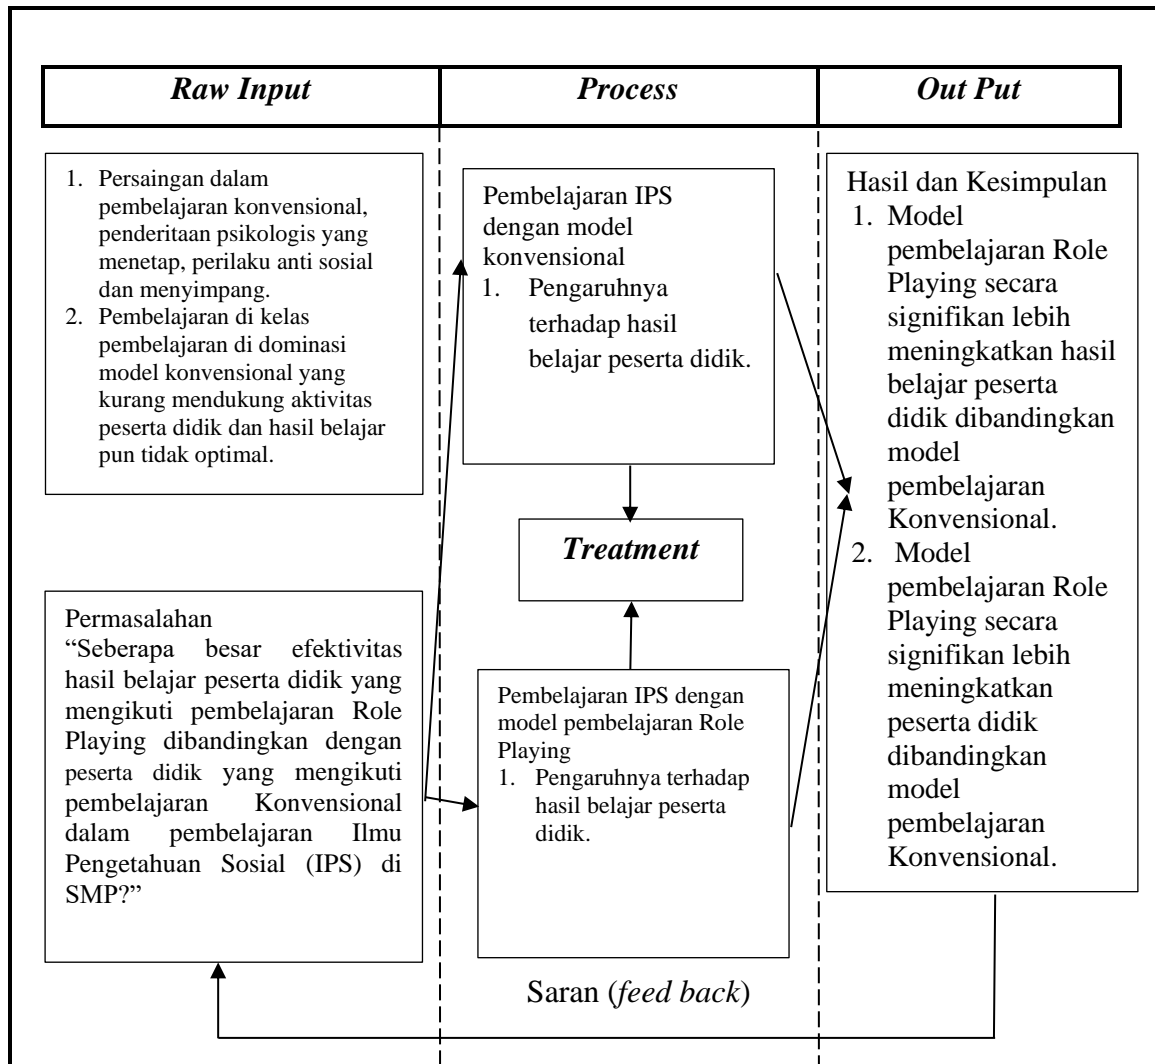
| Raw Input | Process | Out Put |
|---|---|---|

1. Persaingan dalam pembelajaran konvensional, penderitaan psikologis yang menetap, perilaku anti sosial dan menyimpang.
2. Pembelajaran di kelas pembelajaran di dominasi model konvensional yang kurang mendukung aktivitas peserta didik dan hasil belajar pun tidak optimal.

Permasalahan
"Seberapa besar efektivitas hasil belajar peserta didik yang mengikuti pembelajaran Role Playing dibandingkan dengan peserta didik yang mengikuti pembelajaran Konvensional dalam pembelajaran Ilmu Pengetahuan Sosial (IPS) di SMP?"

Pembelajaran IPS dengan model konvensional
1. Pengaruhnya terhadap hasil belajar peserta didik.

Treatment

Pembelajaran IPS dengan model pembelajaran Role Playing
1. Pengaruhnya terhadap hasil belajar peserta didik.

Saran (feed back)

Hasil dan Kesimpulan
1. Model pembelajaran Role Playing secara signifikan lebih meningkatkan hasil belajar peserta didik dibandingkan model pembelajaran Konvensional.
2. Model pembelajaran Role Playing secara signifikan lebih meningkatkan peserta didik dibandingkan model pembelajaran Konvensional.